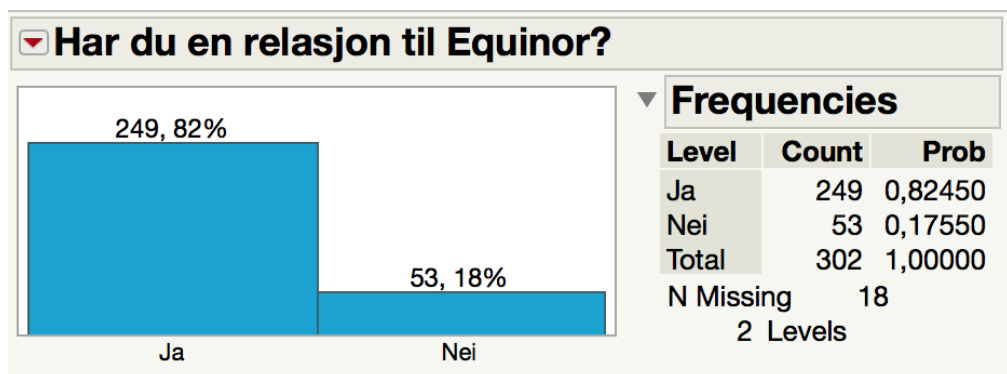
Har du en relasjon til Equinor?

249, 82%

53, 18%

Ja

Nei

Frequencies

| Level | Count | Prob |
|---|---|---|
| Ja | 249 | 0,82450 |
| Nei | 53 | 0,17550 |
| Total | 302 | 1,00000 |

N Missing 18

2 Levels